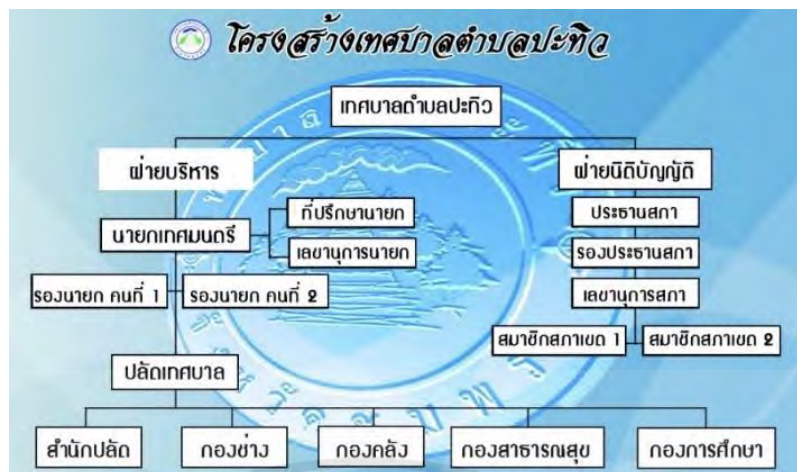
โครงสร้างเทศบาลตำบลปะทิว

เทศบาลตำบลปะทิว

ฝ่ายบริหาร

ฝ่ายนิติบัญญัติ

นายกเทศมนตรี

ที่ปรึกษานายก

เลขานุการนายก

รองนายก คนที่ 1

รองนายก คนที่ 2

ประธานสภา

รองประธานสภา

เลขานุการสภา

สมาชิกสภาเขต 1

สมาชิกสภาเขต 2

ปลัดเทศบาล

สำนักปลัด

กองช่าง

กองคลัง

กองสาธารณสุข

กองการศึกษา